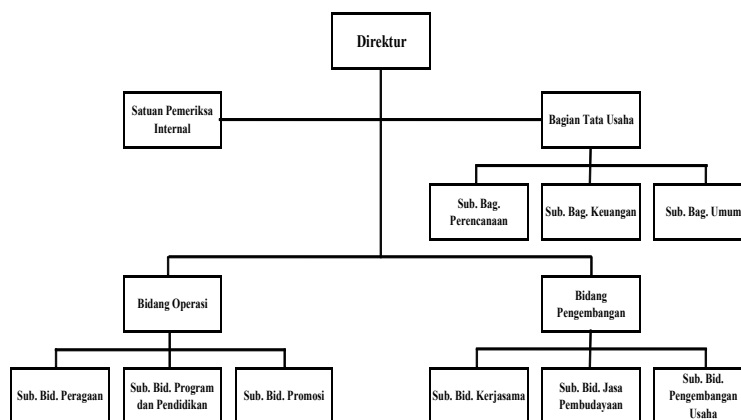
Direktur

Satuan Pemeriksa Internal

Bagian Tata Usaha

Sub. Bag. Perencanaan

Sub. Bag. Keuangan

Sub. Bag. Umum

Bidang Operasi

Bidang Pengembangan

Sub. Bid. Peragaan

Sub. Bid. Program dan Pendidikan

Sub. Bid. Promosi

Sub. Bid. Kerjasama

Sub. Bid. Jasa Pembudayaan

Sub. Bid. Pengembangan Usaha